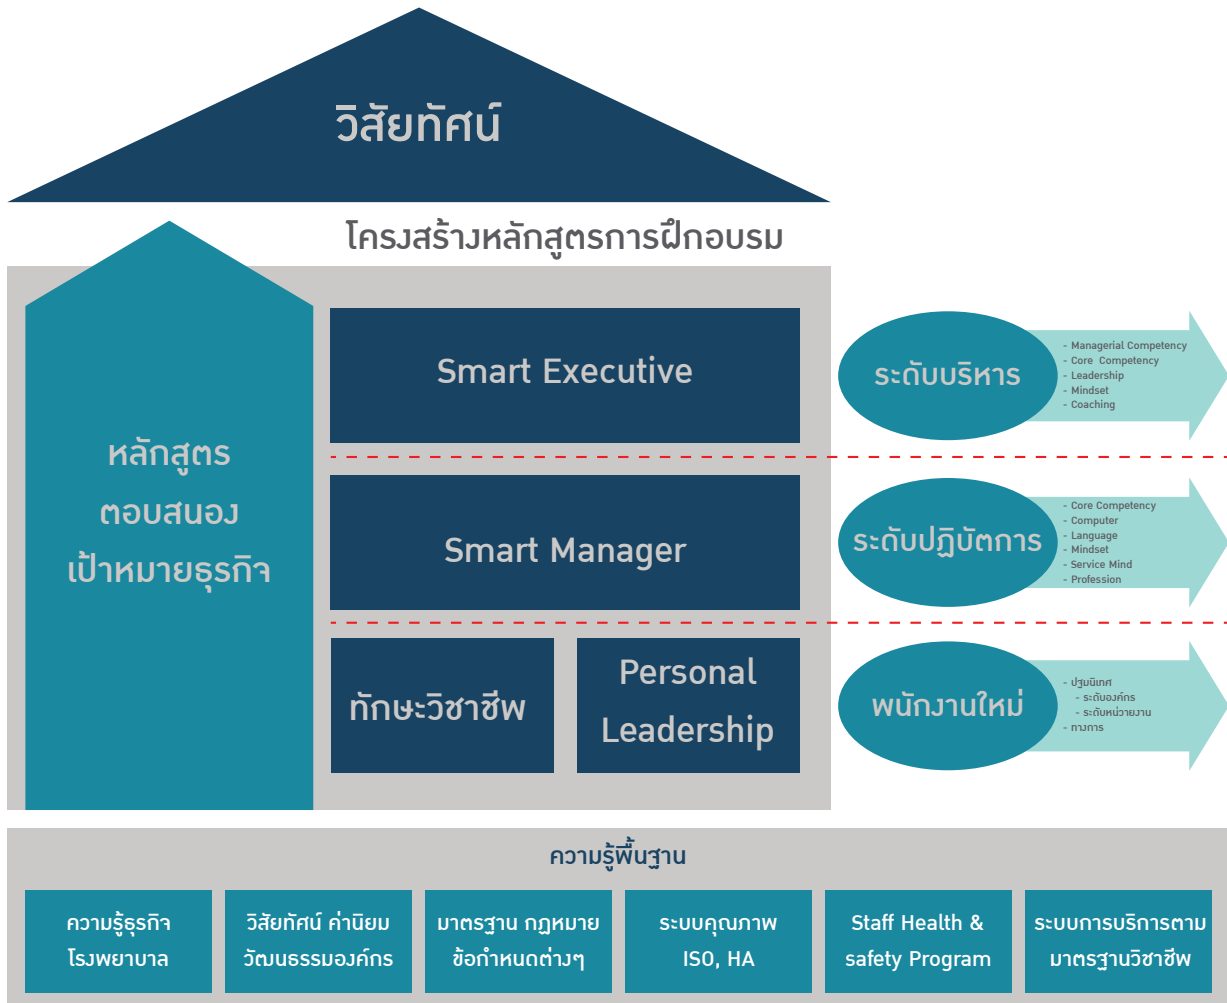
วิสัยทัศน์

โครงสร้างหลักสูตรการฝึกอบรม

หลักสูตร
ตอบสนอง
เป้าหมายธุรกิจ

Smart Executive

Smart Manager

ทักษะวิชาชีพ

Personal Leadership

ระดับบริหาร

- Managerial Competency
- Core Competency
- Leadership
- Mindset
- Coaching

ระดับปฏิบัตการ

- Core Competency
- Computer
- Language
- Mindset
- Service Mind
- Profession

พนักงานใหม่

- ปฐมนิเทศ
- ระดับองค์กร
- ระดับหน่วยงาน
- ทางการ

ความรู้พื้นฐาน

ความรู้ธุรกิจ
โรงพยาบาล

วิสัยทัศน์ ค่านิยม
วัฒนธรรมองค์กร

มาตรฐาน กฎหมาย
ข้อกำหนดต่างๆ

ระบบคุณภาพ
ISO, HA

Staff Health &
safety Program

ระบบการบริการตาม
มาตรฐานวิชาชีพ